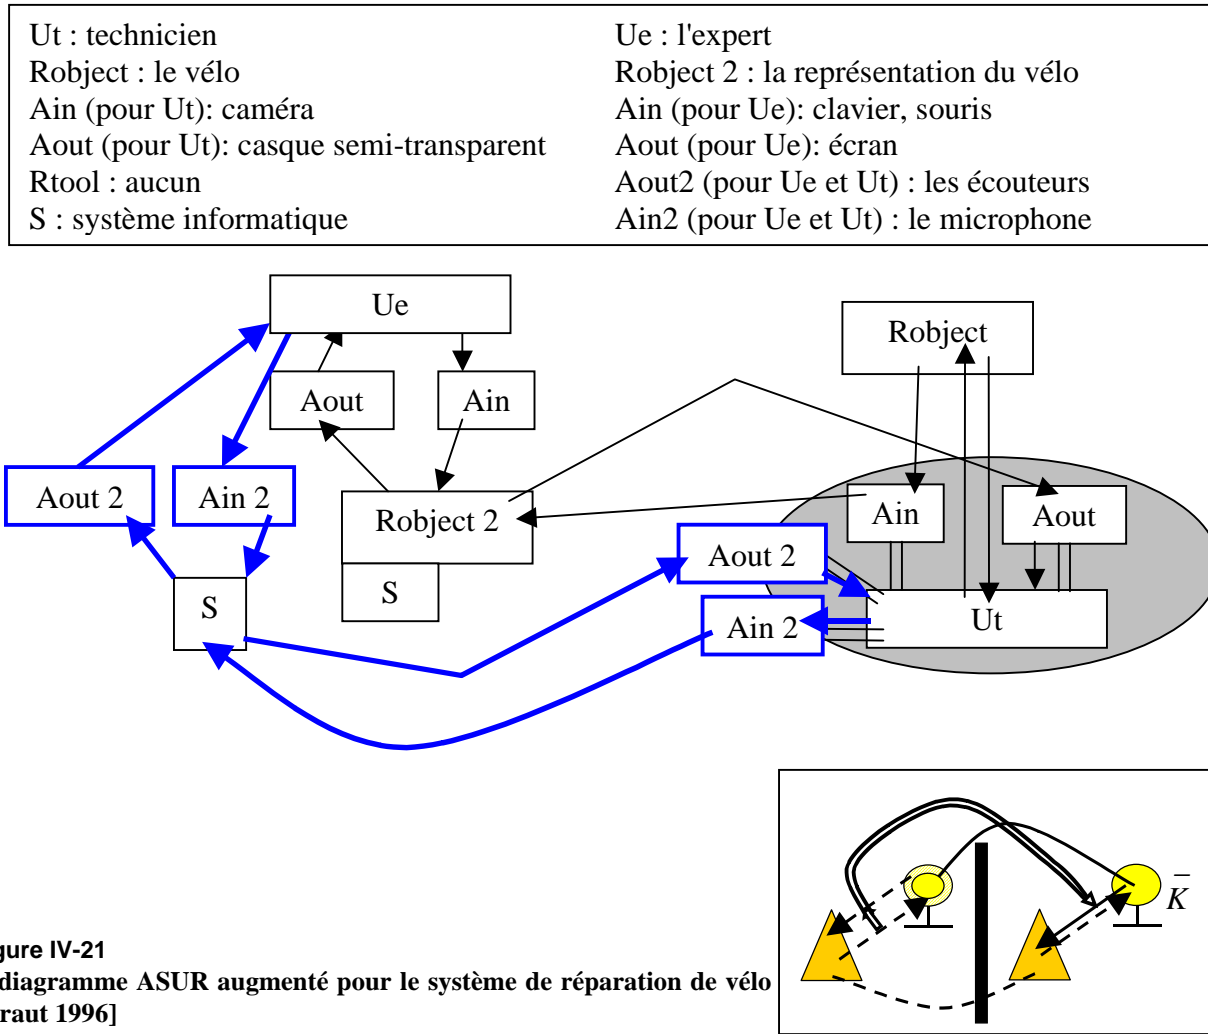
| Ut : technicien | Ue : l'expert |
|---|---|
| Robject : le vélo | Robject 2 : la représentation du vélo |
| Ain (pour Ut): caméra | Ain (pour Ue): clavier, souris |
| Aout (pour Ut): casque semi-transparent | Aout (pour Ue): écran |
| Rtool : aucun | Aout2 (pour Ue et Ut) : les écouteurs |
| S : système informatique | Ain2 (pour Ue et Ut) : le microphone |

Ue

Aout

Ain

Robject

Aout 2

Ain 2

Robject 2

S

Ain

Aout

Aout 2

S

Ain 2

Ut

$\bar{K}$

gure IV-21
diagramme ASUR augmenté pour le système de réparation de vélo
raut 1996]